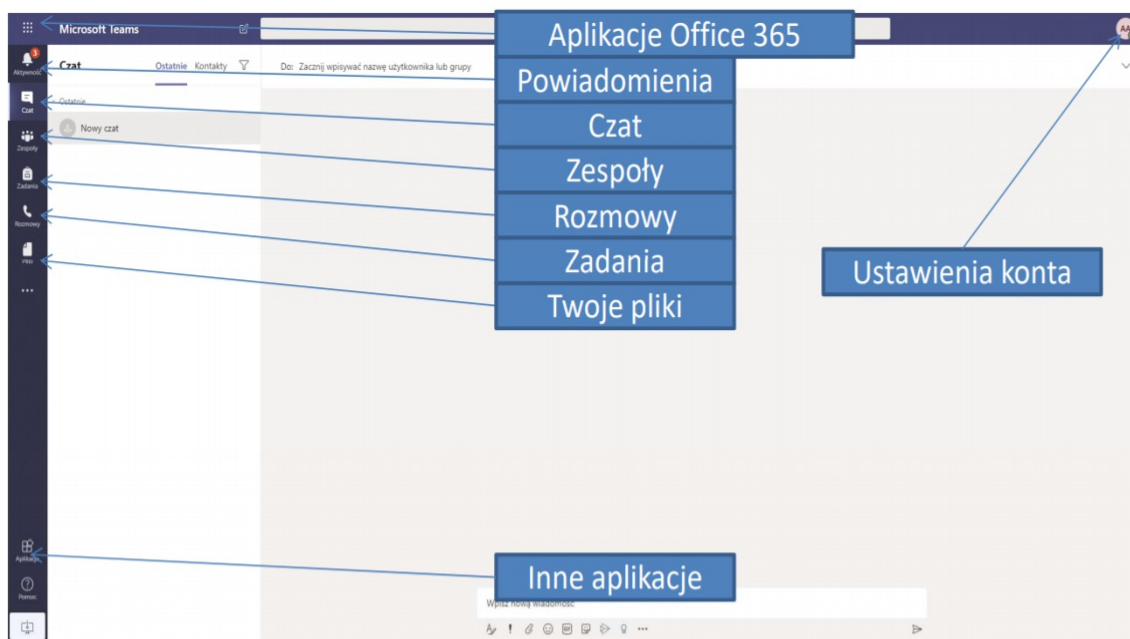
Microsoft Teams

Aplikacje Office 365

AA

1
Aktywność

Czat

Zespoły

Zadania

Rozmowy

Pliki

...

Czat

Ostatnie Kontakty

Do: Zacznij wpisywać nazwę użytkownika lub grupy

Ostatnie

Nowy czat

Powiadomienia

Czat

Zespoły

Rozmowy

Zadania

Twoje pliki

Ustawienia konta

Aplikacje

Pomoc

Inne aplikacje

Wpisz nową wiadomość